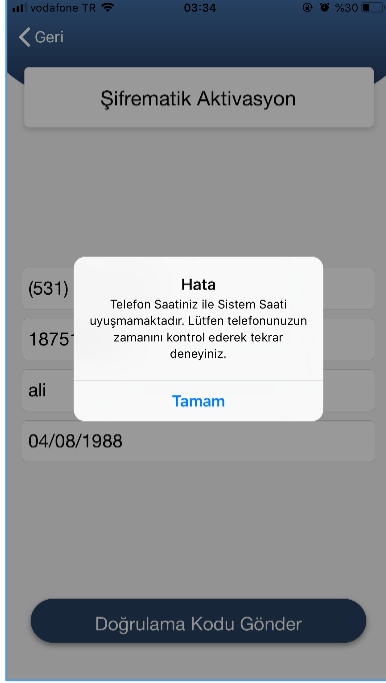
vodafone TR 03:34 %30

Geri

Şifrematik Aktivasyon

(531)

1875

ali

04/08/1988

Hata

Telefon Saatiniz ile Sistem Saati uyuşmamaktadır. Lütfen telefonunuzun zamanını kontrol ederek tekrar deneyiniz.

Tamam

Doğrulama Kodu Gönder